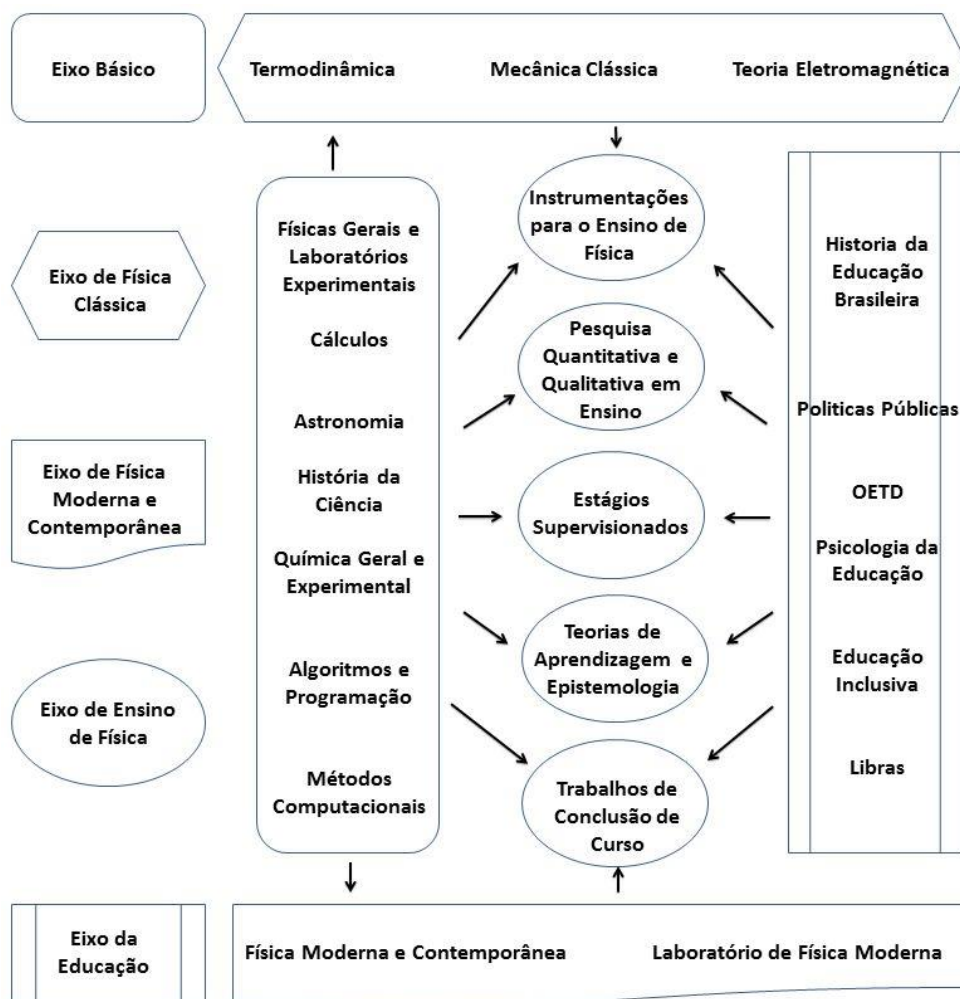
Eixo Básico

Termodinâmica

Mecânica Clássica

Teoria Eletromagnética

Eixo de Física Clássica

Eixo de Física Moderna e Contemporânea

Eixo de Ensino de Física

Eixo da Educação

Físicas Gerais e Laboratórios Experimentais

Cálculos

Astronomia

História da Ciência

Química Geral e Experimental

Algoritmos e Programação

Métodos Computacionais

Instrumentações para o Ensino de Física

Pesquisa Quantitativa e Qualitativa em Ensino

Estágios Supervisionados

Teorias de Aprendizagem e Epistemologia

Trabalhos de Conclusão de Curso

Historia da Educação Brasileira

Politicas Públicas

OETD

Psicologia da Educação

Educação Inclusiva

Libras

Física Moderna e Contemporânea

Laboratório de Física Moderna